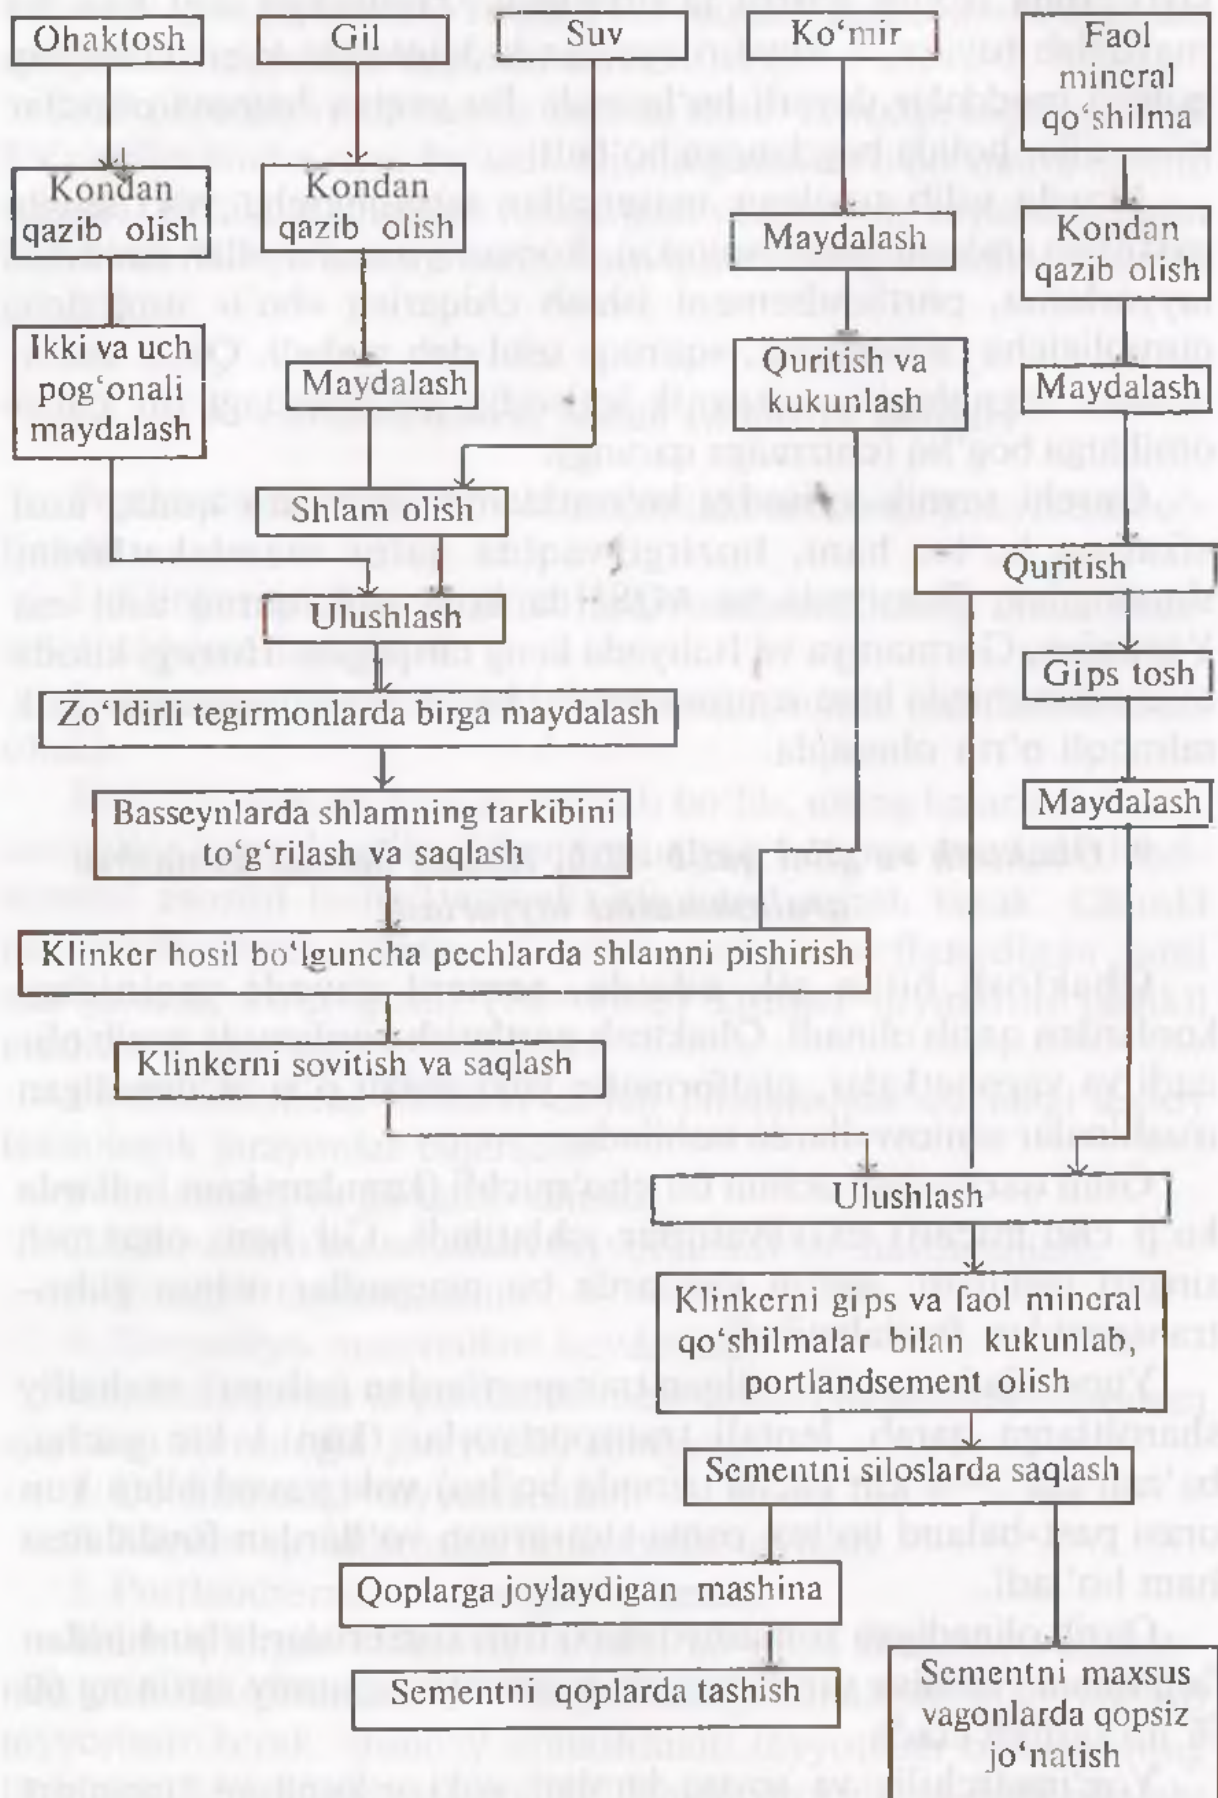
Ohaktosh

Gil

Suv

Ko‘mir

Faol mineral qo‘shilma

Kondan qazib olish

Kondan qazib olish

Maydalash

Kondan qazib olish

Ikki va uch pog‘onali maydalash

Maydalash

Quritish va kukunlash

Maydalash

Shlam olish

Quritish

Ulushlash

Gips tosh

Zo‘ldirli tegirmonlarda birga maydalash

Basseynlarda shlamning tarkibini to‘g‘rilash va saqlash

Maydalash

Klinker hosil bo‘lguncha pechlarda shlamni pishirish

Klinkerni sovitish va saqlash

Ulushlash

Klinkerni gips va faol mineral qo‘shilmalar bilan kukunlab, portlandsement olish

Sementni siloslarda saqlash

Qoplarga joylaydigan mashina

Sementni qoplarda tashish

Sementni maxsus vagonlarda qopsiz jo‘natish